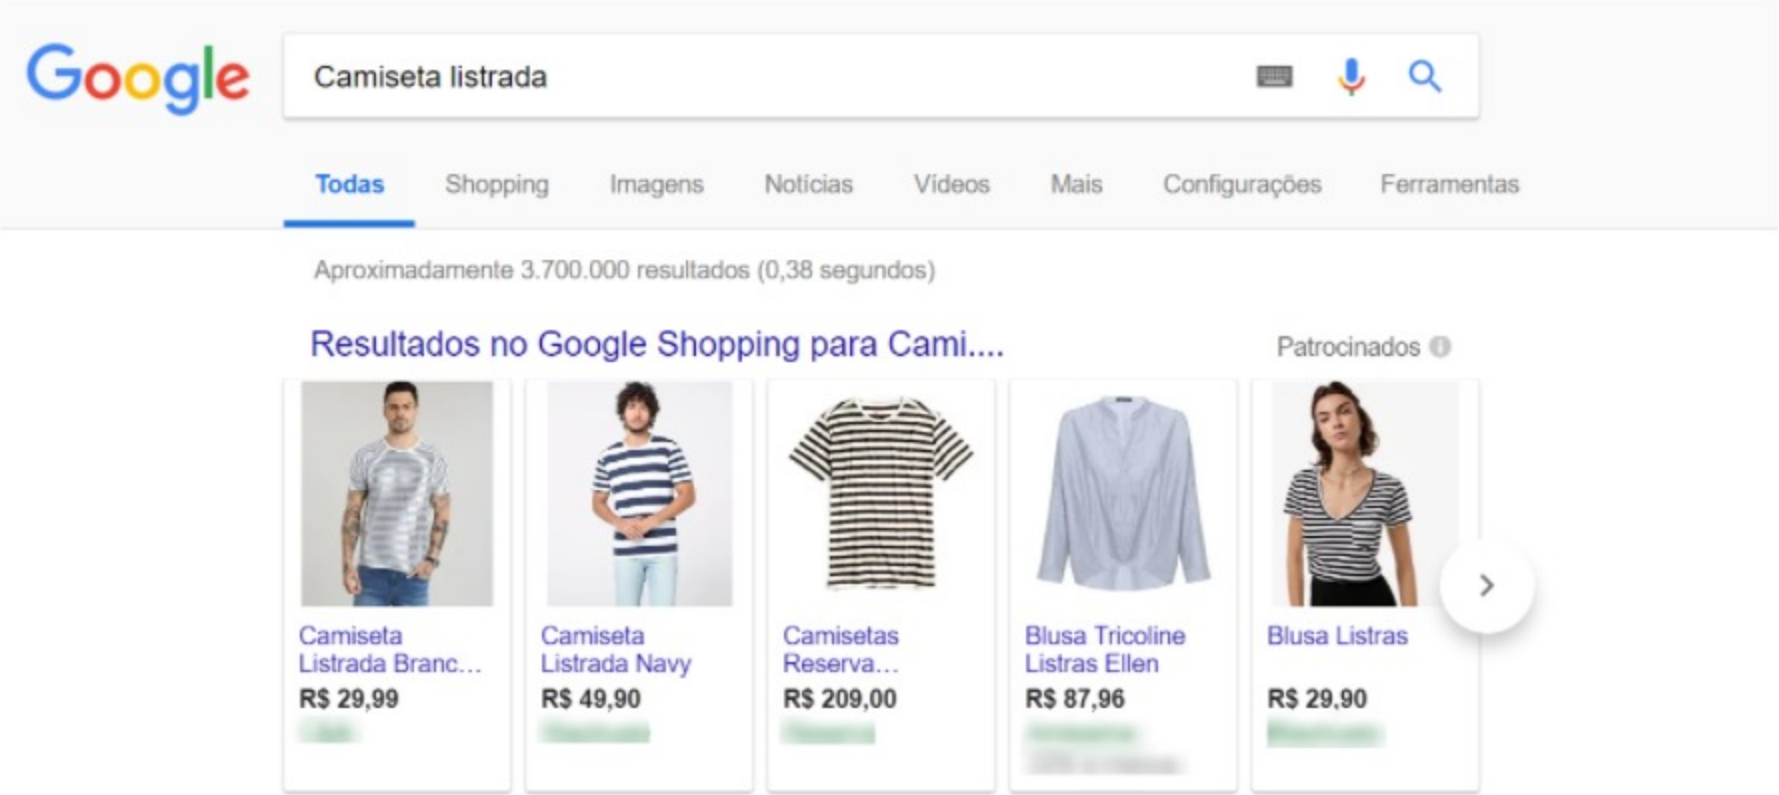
Google

Camiseta listrada

Todas Shopping Imagens Notícias Vídeos Mais Configurações Ferramentas

Aproximadamente 3.700.000 resultados (0,38 segundos)

Resultados no Google Shopping para Cami....

Patrocinados

Camiseta Listrada Branc...
R$ 29,99
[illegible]

Camiseta Listrada Navy
R$ 49,90
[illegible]

Camisetas Reserva...
R$ 209,00
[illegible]

Blusa Tricoline Listras Ellen
R$ 87,96
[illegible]

Blusa Listras
R$ 29,90
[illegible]